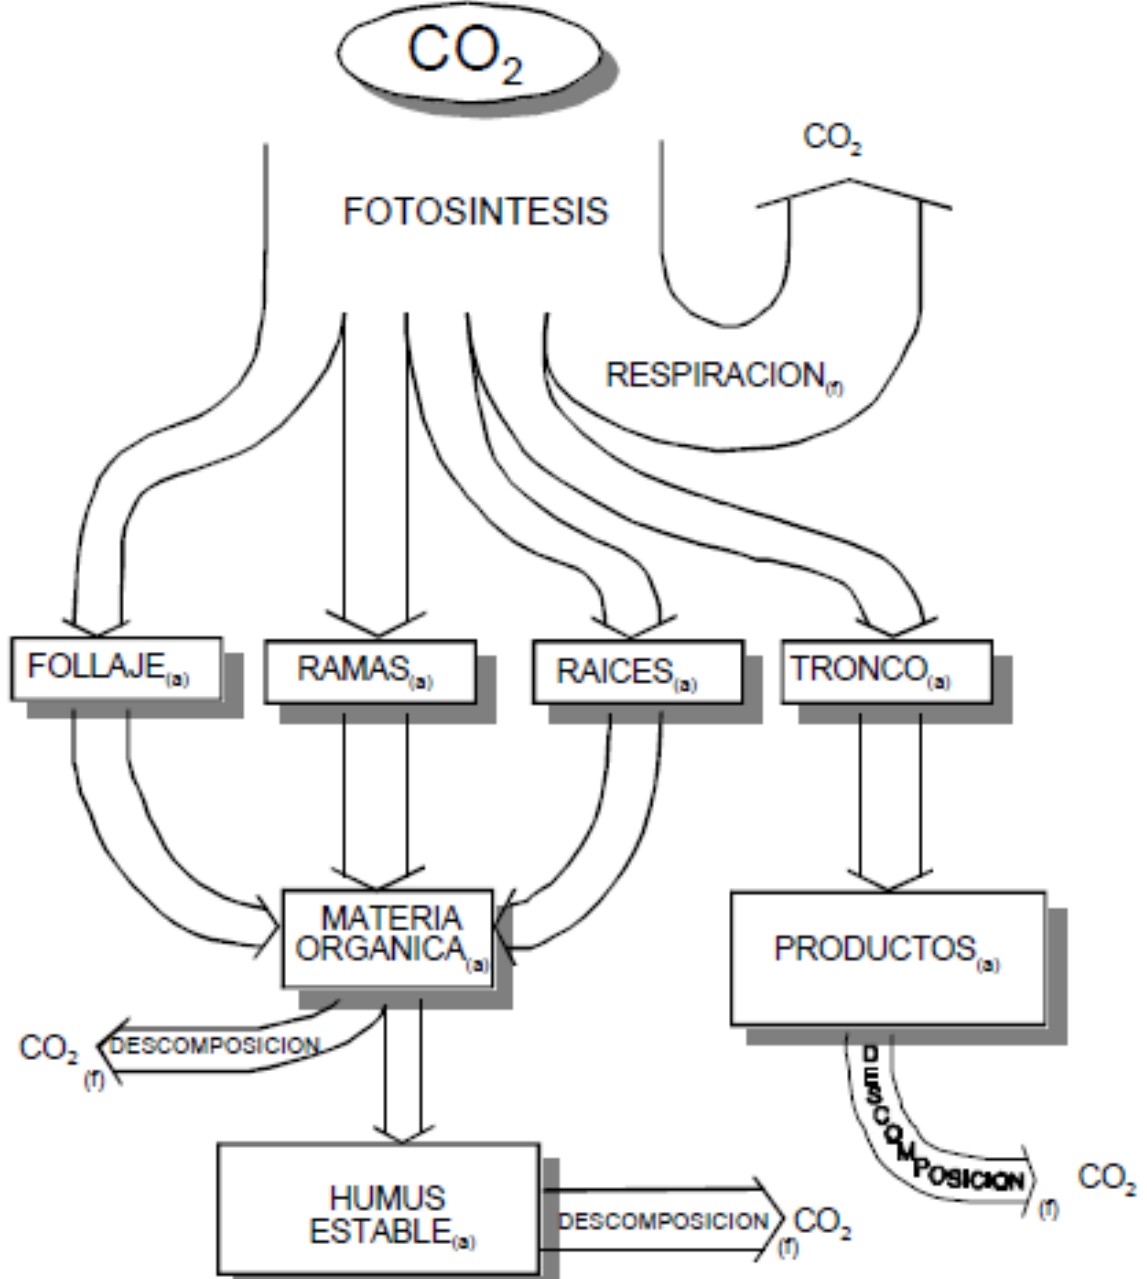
$CO_2$

$CO_2$

FOTOSINTESIS

RESPIRACION$_{(f)}$

FOLLAJE$_{(a)}$

RAMAS$_{(a)}$

RAICES$_{(a)}$

TRONCO$_{(a)}$

MATERIA ORGANICA$_{(a)}$

PRODUCTOS$_{(a)}$

$CO_2$ $_{(f)}$ DESCOMPOSICION

DESCOMPOSICION $_{(f)}$ $CO_2$

HUMUS ESTABLE$_{(a)}$

DESCOMPOSICION $_{(f)}$ $CO_2$